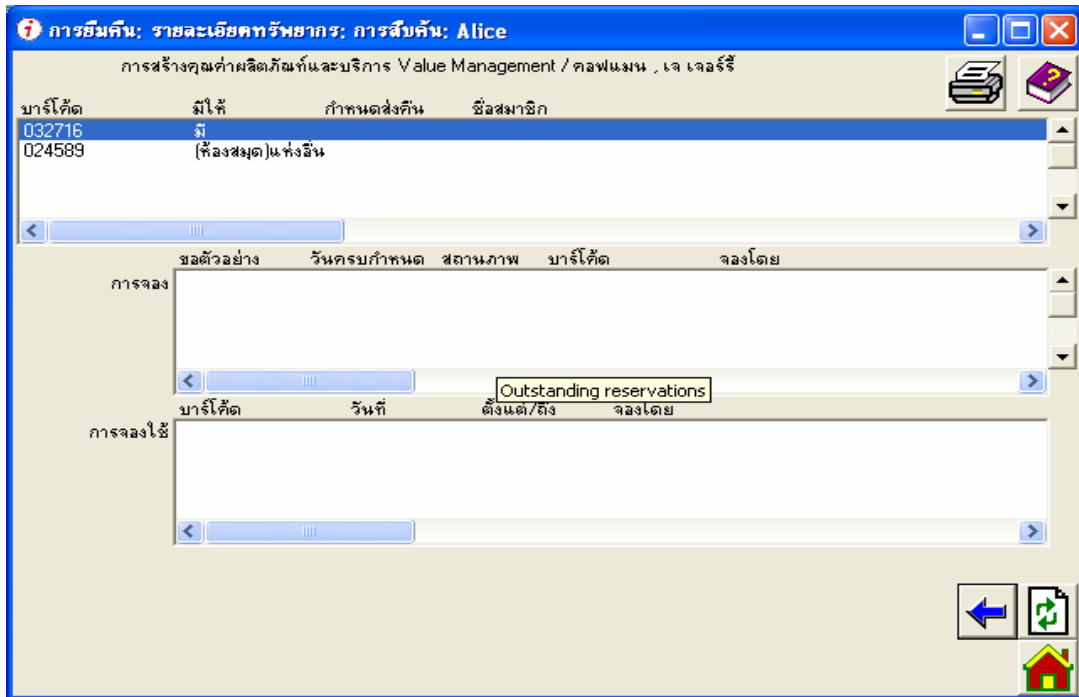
การยืมคืน: รายละเอียดทรัพยากร: การสืบค้น: Alice

การสร้างคุณค่าผลิตภัณฑ์และบริการ Value Management / คอฟแมน , เจ เจอร์รี

| บาร์โค้ด | มีให้ | กำหนดส่งคืน | ชื่อสมาชิก |
|---|---|---|---|
| 032716 | มี | | |
| 024589 | (ห้องสมุด)แห่งอื่น | | |

การจอง

| ขอตัวอย่าง | วันครบกำหนด | สถานภาพ | บาร์โค้ด | จองโดย |
|---|---|---|---|---|

Outstanding reservations

การจองใช้

| บาร์โค้ด | วันที่ | ตั้งแต่/ถึง | จองโดย |
|---|---|---|---|